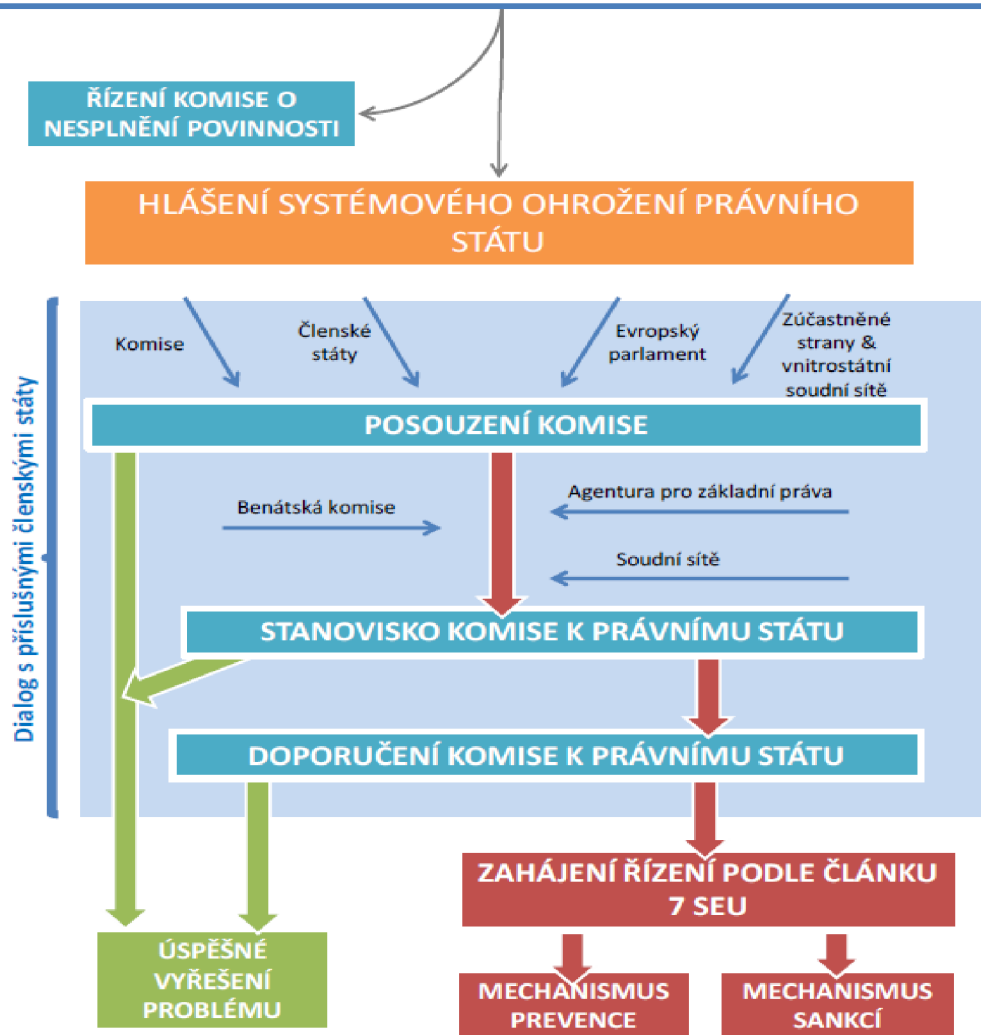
ŘÍZENÍ KOMISE O NESPLNĚNÍ POVINNOSTI

HLÁŠENÍ SYSTÉMOVÉHO OHROŽENÍ PRÁVNÍHO STÁTU

Dialog s příslušnými členskými státy

Komise

Členské státy

Evropský parlament

Zúčastněné strany & vnitrostátní soudní sítě

POSOUZENÍ KOMISE

Benátská komise

Agentura pro základní práva

Soudní sítě

STANOVISKO KOMISE K PRÁVNÍMU STÁTU

DOPORUČENÍ KOMISE K PRÁVNÍMU STÁTU

ZAHÁJENÍ ŘÍZENÍ PODLE ČLÁNKU 7 SEU

ÚSPĚŠNÉ VYŘEŠENÍ PROBLÉMU

MECHANISMUS PREVENCE

MECHANISMUS SANKCÍ